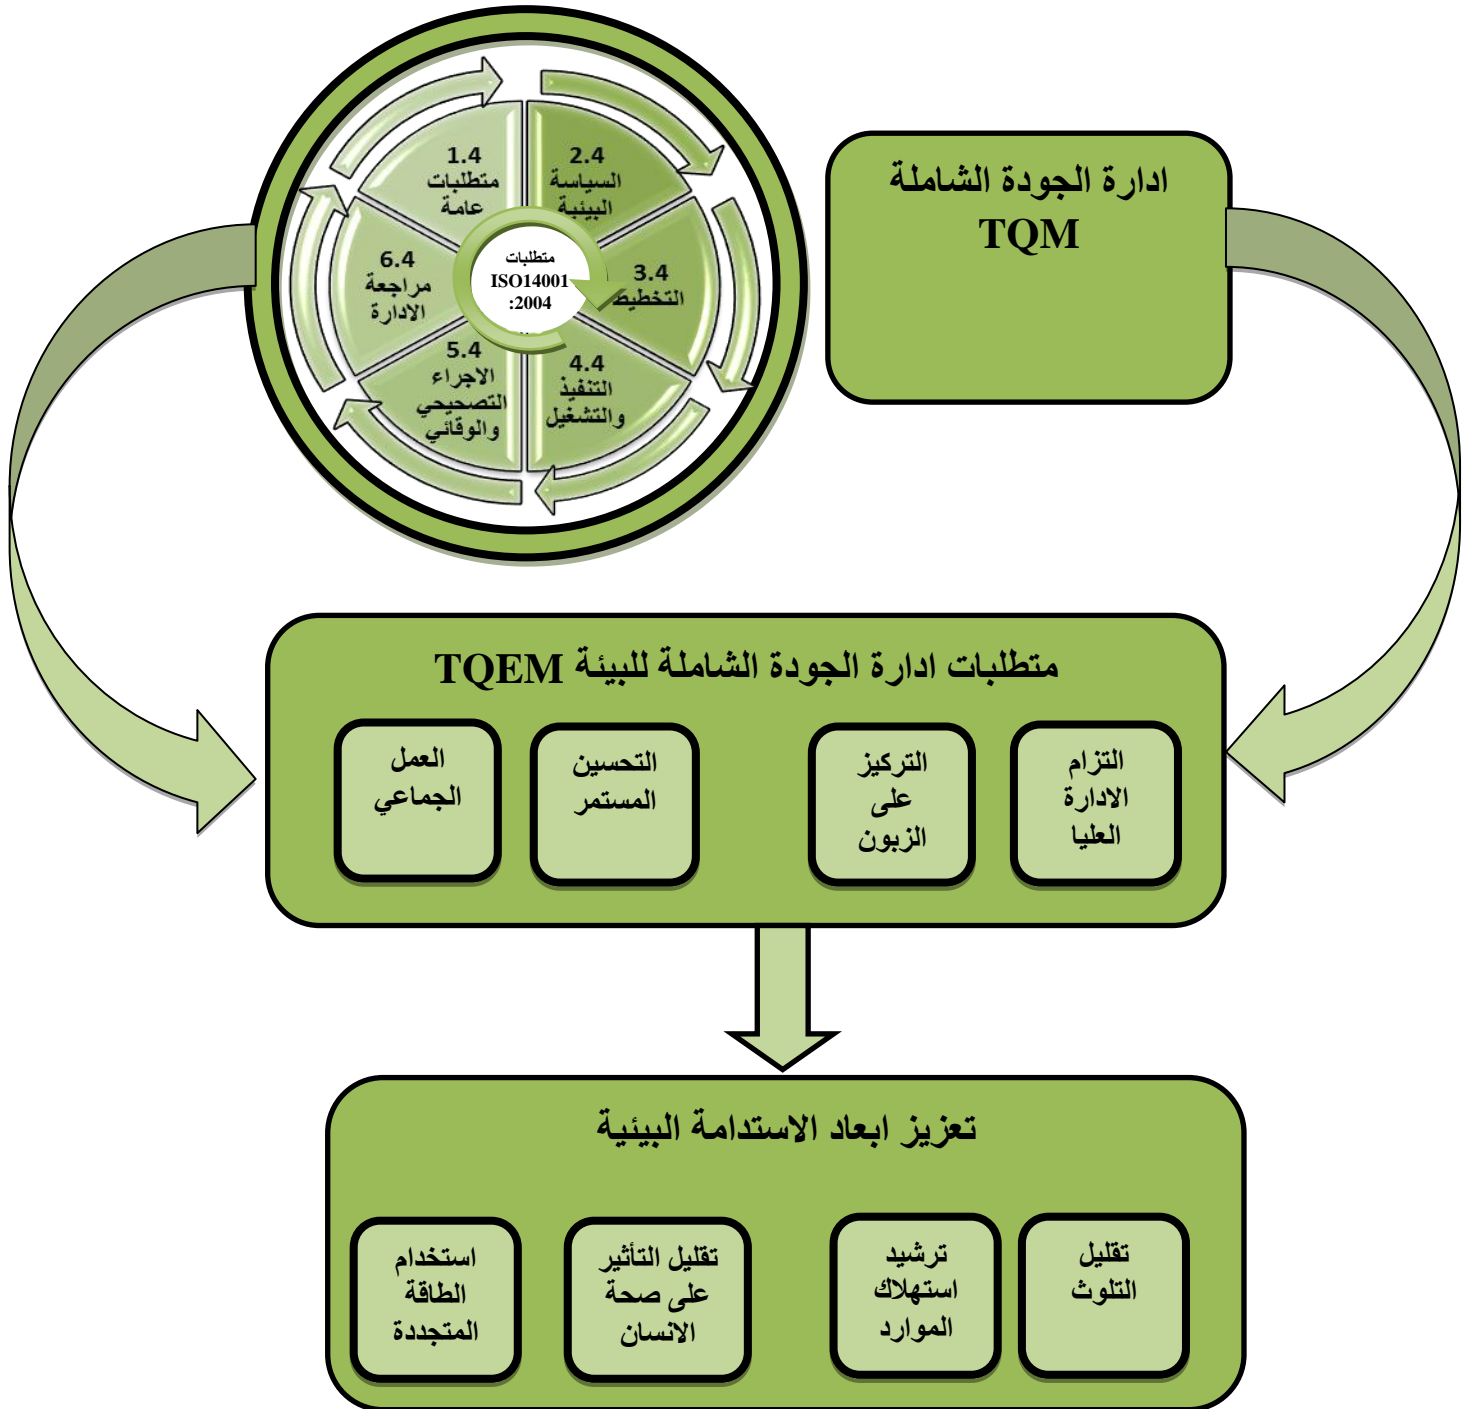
متطلبات ISO14001 :2004

1.4 متطلبات عامة

2.4 السياسة البيئية

3.4 التخطيط

4.4 التنفيذ والتشغيل

5.4 الاجراء التصحيحي والوقائي

6.4 مراجعة الادارة

ادارة الجودة الشاملة TQM

متطلبات ادارة الجودة الشاملة للبيئة TQEM

التزام الادارة العليا

التركيز على الزبون

التحسين المستمر

العمل الجماعي

تعزيز ابعاد الاستدامة البيئية

تقليل التلوث

ترشيد استهلاك الموارد

تقليل التأثير على صحة الانسان

استخدام الطاقة المتجددة